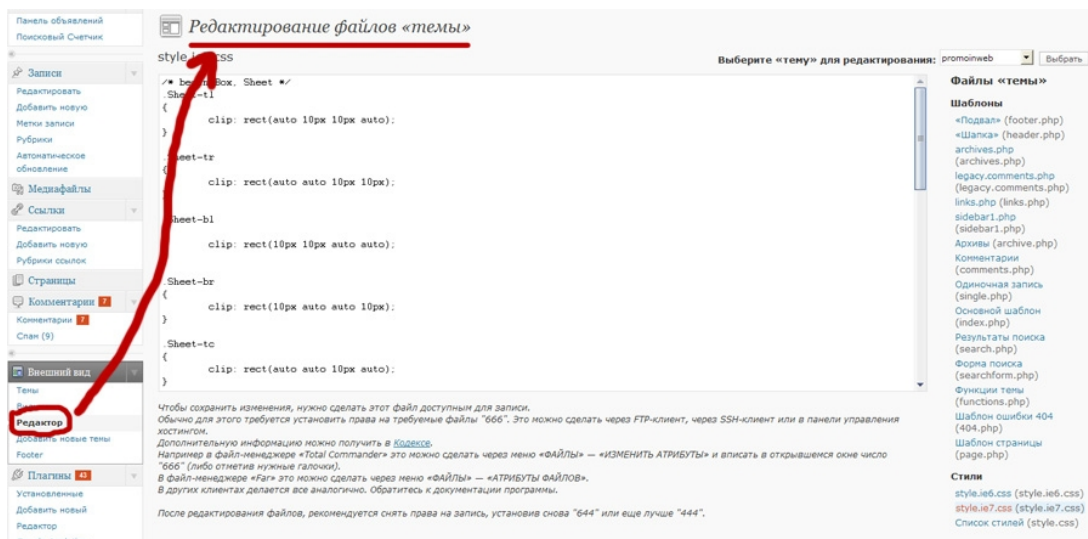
Панель объявлений
Поисковый Счетчик

Записи
Редактировать
Добавить новую
Метки записи
Рубрики
Автоматическое обновление

Медиафайлы

Ссылки
Редактировать
Добавить новую
Рубрики ссылок

Страницы

Комментарии 7
Комментарии 7
Спам (9)

Внешний вид
Темы
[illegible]
Редактор
Добавить новые темы
Footer

Плагины 43
Установленные
Добавить новый
Редактор

Редактирование файлов «темы»

style.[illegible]css

Выберите «тему» для редактирования: promoinweb Выбрать

/* be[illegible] Box, Sheet */
.Shee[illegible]-tl
{
clip: rect(auto 10px 10px auto);
}

.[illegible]heet-tr
{
clip: rect(auto auto 10px 10px);
}

.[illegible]Sheet-bl
{
clip: rect(10px 10px auto auto);
}

.Sheet-br
{
clip: rect(10px auto auto 10px);
}

.Sheet-tc
{
clip: rect(auto auto 10px auto);
}

Чтобы сохранить изменения, нужно сделать этот файл доступным для записи.
Обычно для этого требуется установить права на требуемые файлы "666". Это можно сделать через FTP-клиент, через SSH-клиент или в панели управления хостингом.
Дополнительную информацию можно получить в Кодексе.
Например в файл-менеджере «Total Commander» это можно сделать через меню «ФАЙЛЫ» — «ИЗМЕНИТЬ АТРИБУТЫ» и вписать в открывшемся окне число "666" (либо отметив нужные галочки).
В файл-менеджере «Far» это можно сделать через меню «ФАЙЛЫ» — «АТРИБУТЫ ФАЙЛОВ».
В других клиентах делается все аналогично. Обратитесь к документации программы.

После редактирования файлов, рекомендуется снять права на запись, установив снова "644" или еще лучше "444".

Файлы «темы»
Шаблоны
«Подвал» (footer.php)
«Шапка» (header.php)
archives.php (archives.php)
legacy.comments.php (legacy.comments.php)
links.php (links.php)
sidebar1.php (sidebar1.php)
Архивы (archive.php)
Комментарии (comments.php)
Одиночная запись (single.php)
Основной шаблон (index.php)
Результаты поиска (search.php)
Форма поиска (searchform.php)
Функции темы (functions.php)
Шаблон ошибки 404 (404.php)
Шаблон страницы (page.php)
Стили
style.ie6.css (style.ie6.css)
style.ie7.css (style.ie7.css)
Список стилей (style.css)